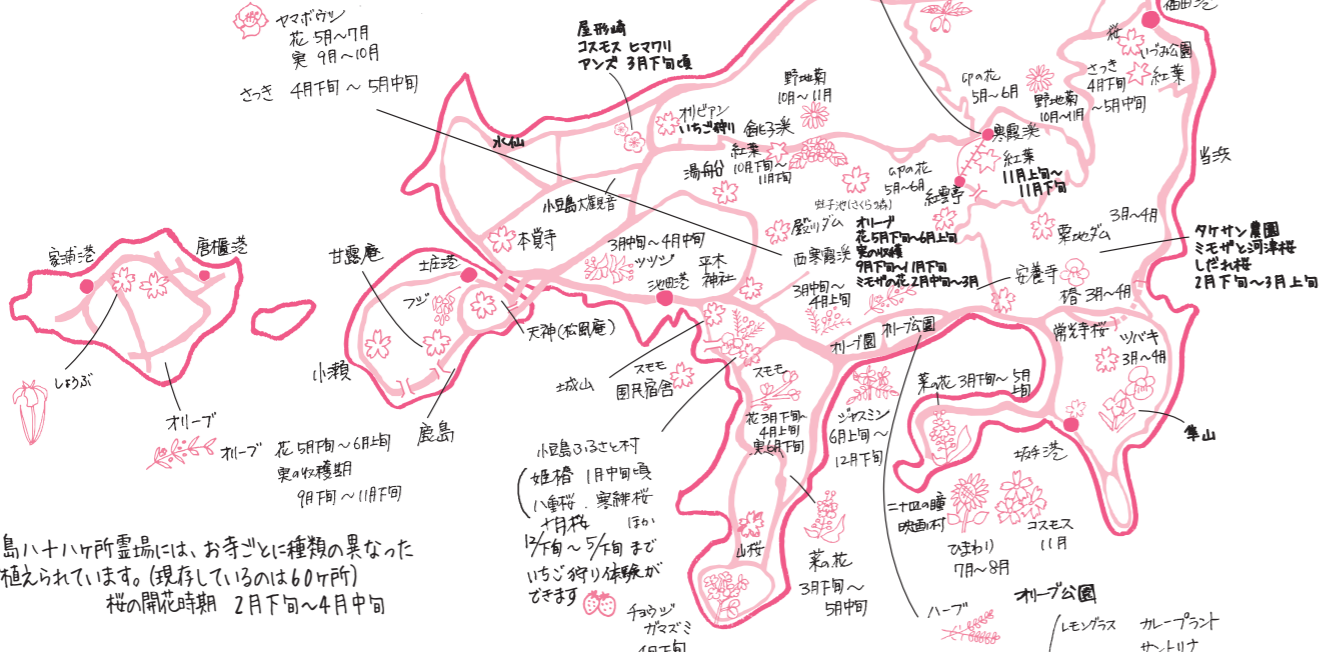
ヤマボウシ
花 5月〜7月
実 9月〜10月

さつき 4月下旬〜5月中旬

屋形崎
コスモス ヒマワリ
アンズ 3月下旬頃

水仙

オリビアン
いちご狩り

銚子渓

野地菊
10月〜11月

紅葉
10月下旬〜11月下旬

湯船山

小豆島大観音

本覚寺

家浦港

唐櫃港

甘露庵

土庄港

フジ

天神(松風庵)

小瀬

しょうぶ

オリーブ

オリーブ 花 5月中旬〜6月上旬
実の収穫期
9月下旬〜11月下旬

鹿島

3月中旬〜4月中旬
ツツジ

池田港

平木神社

殿川ダム

蚊子池(さくら吹)

卯の花
5月〜6月

オリーブ
花 5月中旬〜6月上旬
実の収穫
9月下旬〜11月下旬
ミモザの花 2月中旬〜3月

西寒霞渓

3月中旬〜4月上旬

城山

スモモ
国民宿舎

スモモ

花 3月下旬〜4月上旬
実 6月下旬

小豆島ふるさと村
姫椿 1月中旬頃
八重桜、寒緋桜
十月桜 ほか
12月下旬〜5月上旬まで
いちご狩り体験ができます

山桜

チョウジ
ガマズミ
4月下旬

菜の花
3月下旬〜
5月中旬

ジャスミン
6月上旬〜
12月下旬

オリーブ園

オリーブ公園

菜の花 3月下旬〜5月上旬

二十四の瞳
映画村

ひまわり
7月〜8月

コスモス
11月

坂手港

ハーブ

オリーブ公園
レモングラス
カレープラント
サントリナ

卯の花
5月〜6月

寒霞渓

紅葉
11月上旬〜11月下旬

紅雲亭

野地菊
10月〜11月

さつき
4月下旬〜5月中旬

椛

いづみ公園

紅葉

福田港

当浜

3月〜4月

栗地ダム

タケサン農園
ミモザと河津桜
しだれ桜
2月下旬〜3月上旬

安養寺

椿 3月〜4月

常光寺桜

ツバキ
3月〜4月

集山

島八十八ケ所霊場には、お寺ごとに種類の異なった
植えられています。(現存しているのは60ケ所)
桜の開花時期 2月下旬〜4月中旬